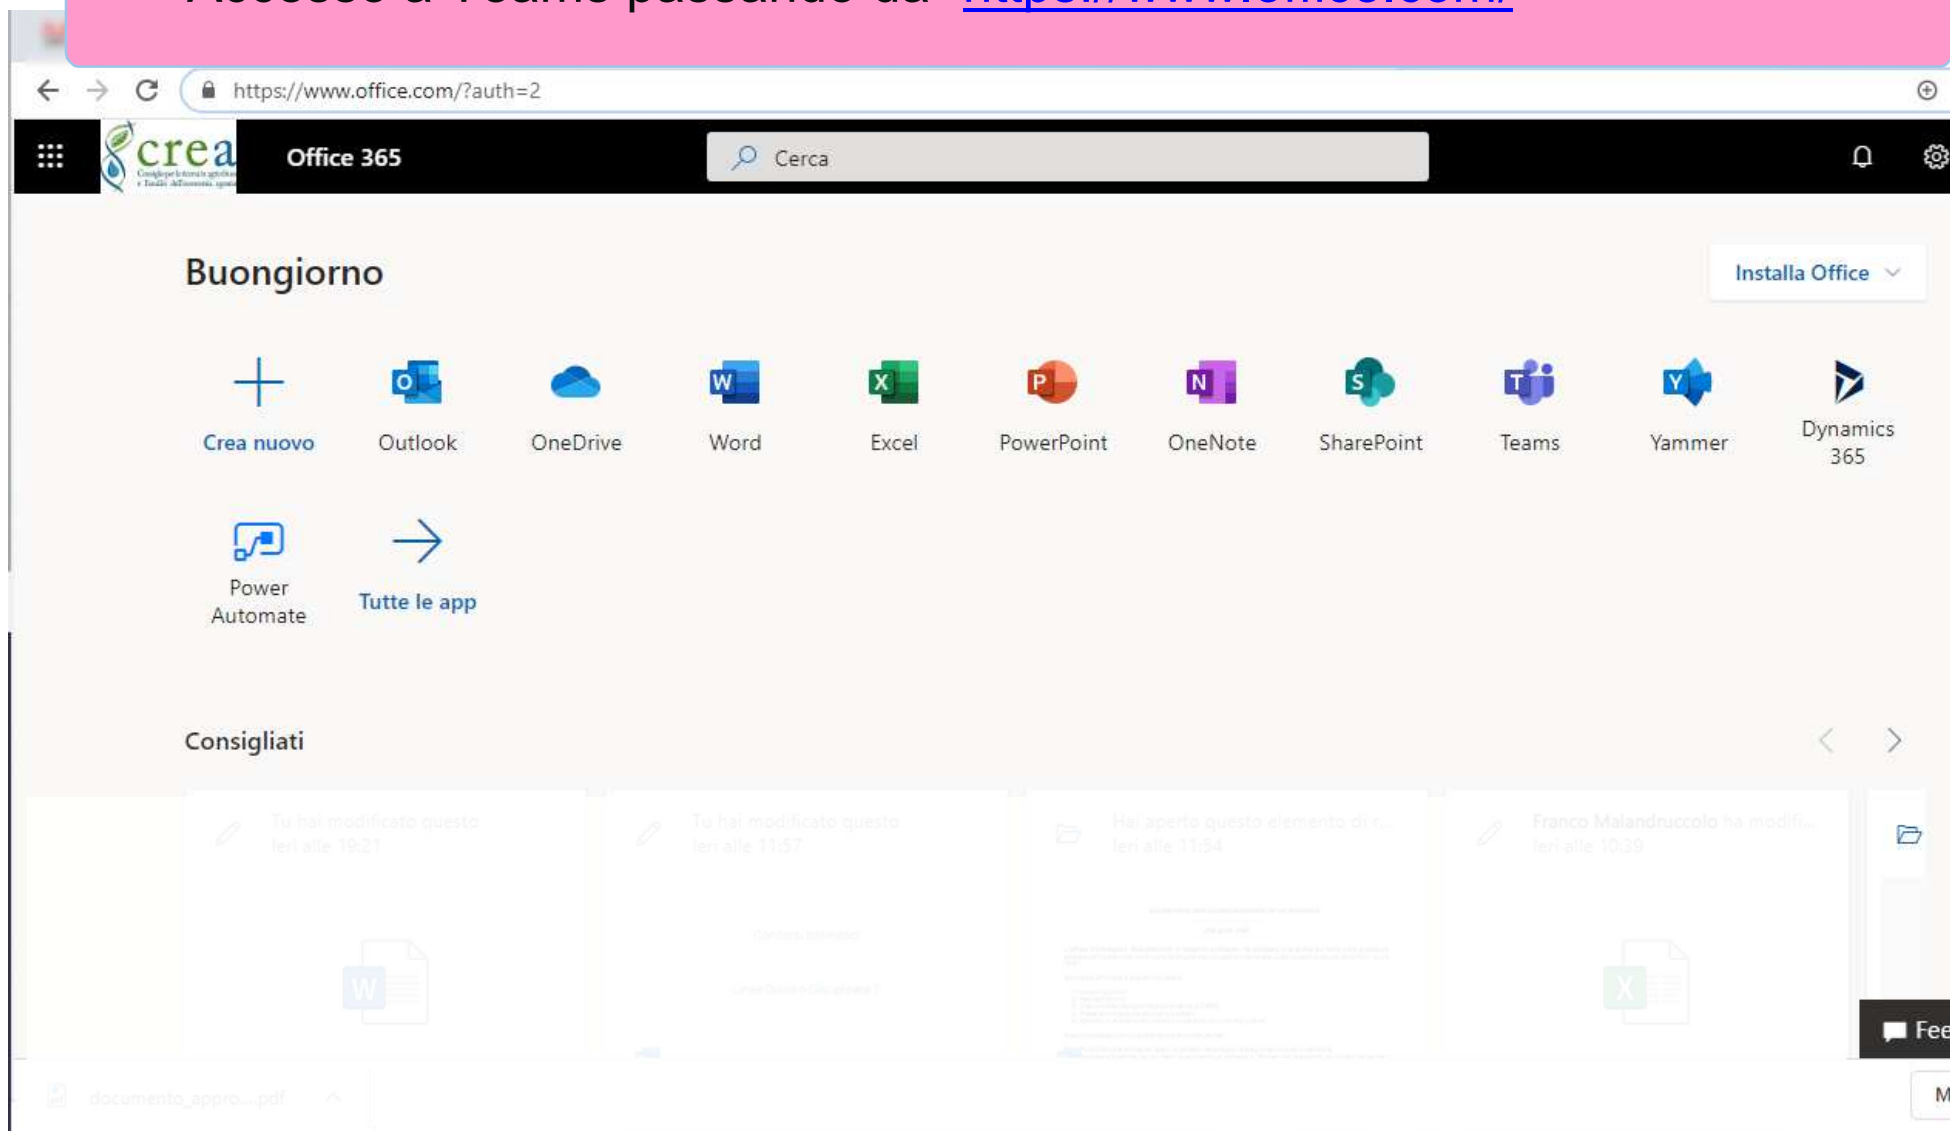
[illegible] https://www.office.com/

https://www.office.com/?auth=2

crea

Office 365

Cerca

Buongiorno

Installa Office

Crea nuovo

Outlook

OneDrive

Word

Excel

PowerPoint

OneNote

SharePoint

Teams

Yammer

Dynamics 365

Power Automate

Tutte le app

Consigliati

Tu hai modificato questo
Ieri alle 19:21

Tu hai modificato questo
Ieri alle 11:57

Hai aperto questo elemento di r...
Ieri alle 11:04

Franco Malandruccolo ha modifi...
Ieri alle 10:39

Fee

documento_appro....pdf

M